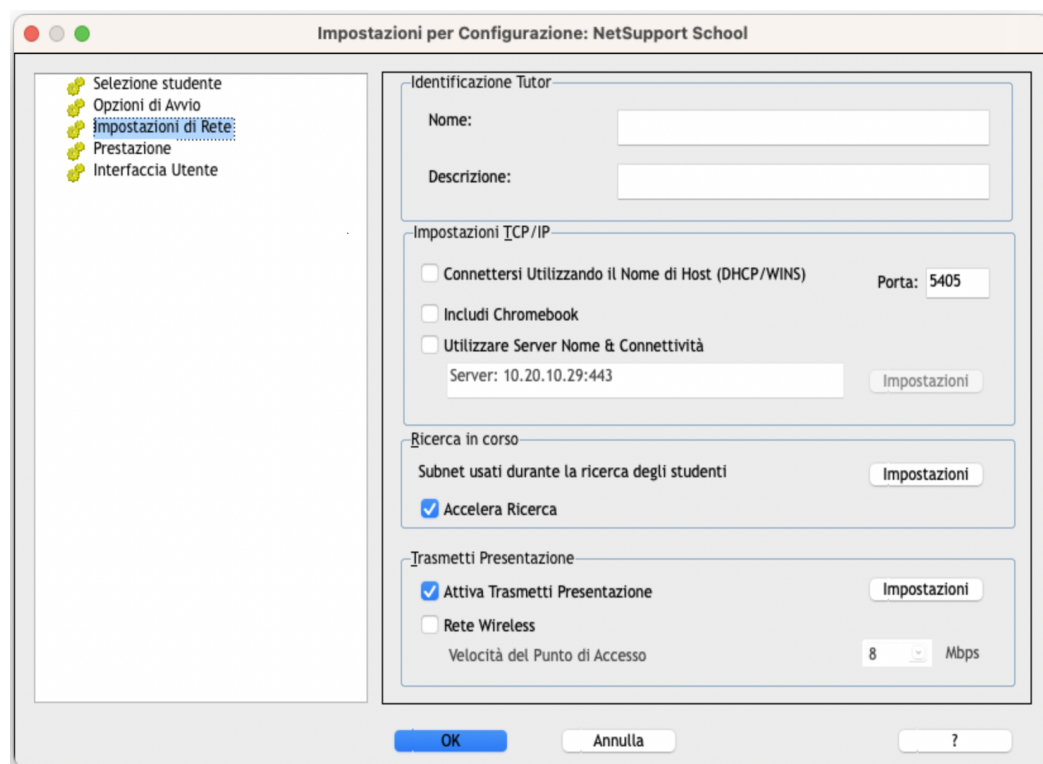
Impostazioni per Configurazione: NetSupport School

Selezione studente
Opzioni di Avvio
Impostazioni di Rete
Prestazione
Interfaccia Utente

Identificazione Tutor
Nome:
Descrizione:

Impostazioni TCP/IP
Connettersi Utilizzando il Nome di Host (DHCP/WINS)
Porta: 5405
Includi Chromebook
Utilizzare Server Nome & Connettività
Server: 10.20.10.29:443
Impostazioni

Ricerca in corso
Subnet usati durante la ricerca degli studenti
Impostazioni
Accelera Ricerca

Trasmetti Presentazione
Attiva Trasmetti Presentazione
Impostazioni
Rete Wireless
Velocità del Punto di Accesso
8
Mbps

OK
Annulla
?